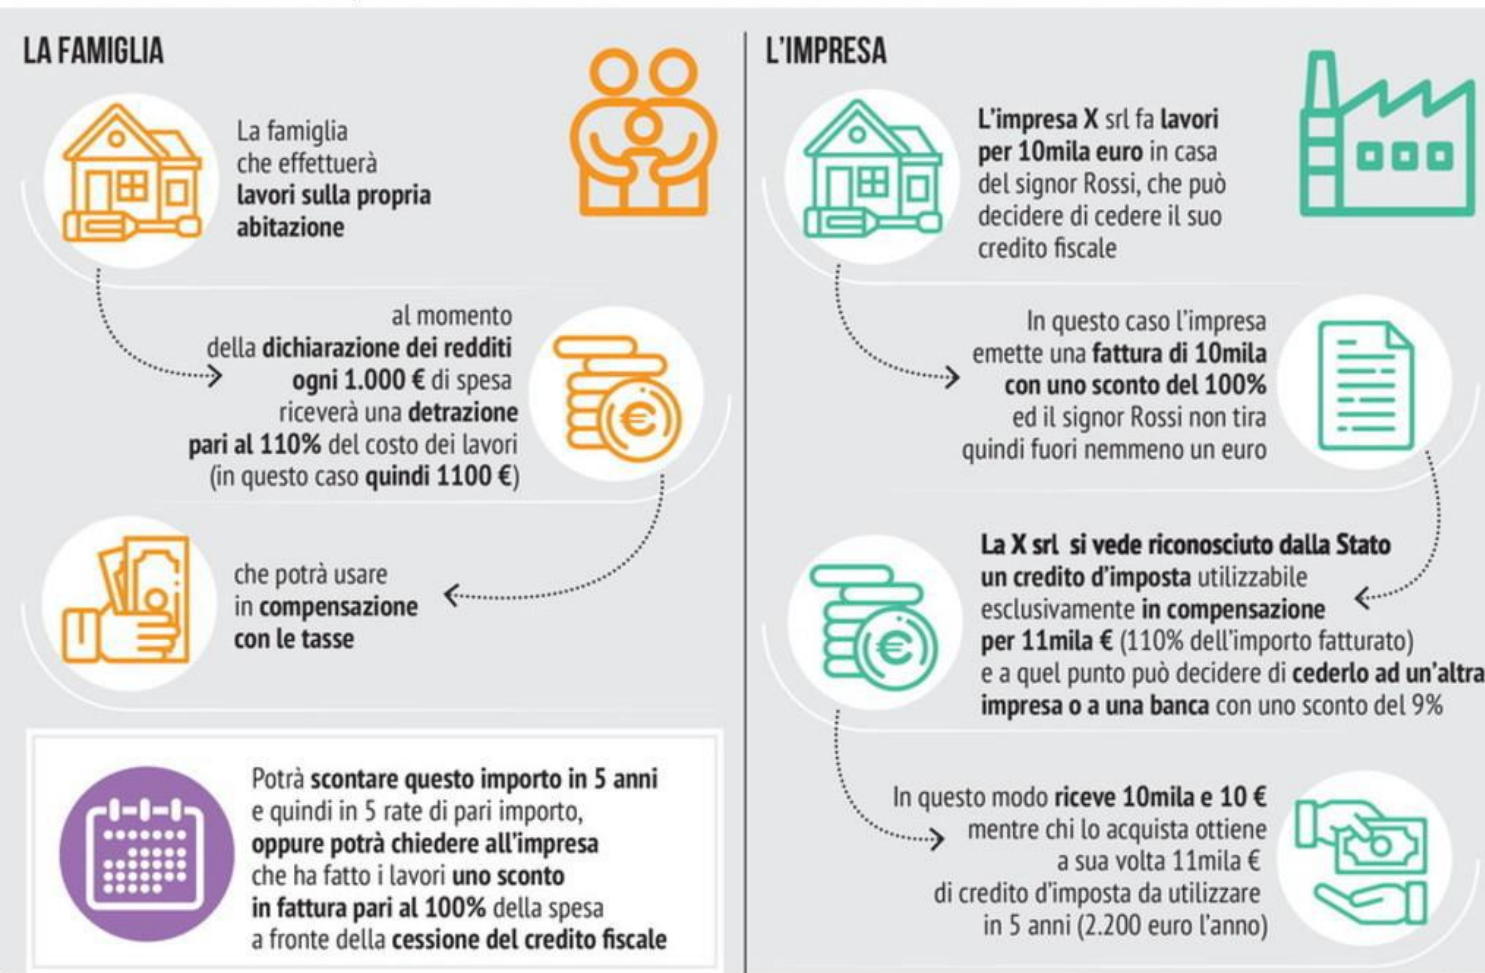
LA FAMIGLIA

La famiglia che effettuerà lavori sulla propria abitazione

al momento della dichiarazione dei redditi ogni 1.000 € di spesa riceverà una detrazione pari al 110% del costo dei lavori (in questo caso quindi 1100 €)

che potrà usare in compensazione con le tasse

Potrà scontare questo importo in 5 anni e quindi in 5 rate di pari importo, oppure potrà chiedere all'impresa che ha fatto i lavori uno sconto in fattura pari al 100% della spesa a fronte della cessione del credito fiscale

L'IMPRESA

L'impresa X srl fa lavori per 10mila euro in casa del signor Rossi, che può decidere di cedere il suo credito fiscale

In questo caso l'impresa emette una fattura di 10mila con uno sconto del 100% ed il signor Rossi non tira quindi fuori nemmeno un euro

La X srl si vede riconosciuto dalla Stato un credito d'imposta utilizzabile esclusivamente in compensazione per 11mila € (110% dell'importo fatturato) e a quel punto può decidere di cederlo ad un'altra impresa o a una banca con uno sconto del 9%

In questo modo riceve 10mila e 10 € mentre chi lo acquista ottiene a sua volta 11mila € di credito d'imposta da utilizzare in 5 anni (2.200 euro l'anno)